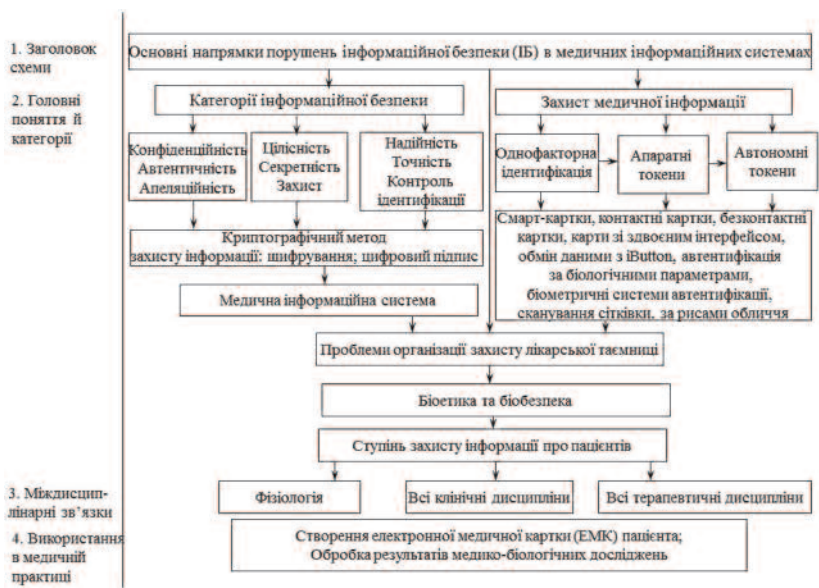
1. Заголовок схеми

2. Головні поняття й категорії

Основні напрямки порушень інформаційної безпеки (ІБ) в медичних інформаційних системах

Категорії інформаційної безпеки

Захист медичної інформації

Конфіденційність Автентичність Апеляційність

Цілісність Секретність Захист

Надійність Точність Контроль ідентифікації

Однофакторна ідентифікація

Апаратні токени

Автономні токени

Смарт-картки, контактні картки, безконтактні картки, карти зі здвоєним інтерфейсом, обмін даними з iButton, автентифікація за біологічними параметрами, біометричні системи автентифікації, сканування сітківки, за рисами обличчя

Криптографічний метод захисту інформації: шифрування; цифровий підпис

Медична інформаційна система

Проблеми організації захисту лікарської таємниці

Біоетика та біобезпека

Ступінь захисту інформації про пацієнтів

3. Міждисциплінарні зв'язки

Фізіологія

Всі клінічні дисципліни

Всі терапевтичні дисципліни

4. Використання в медичній практиці

Створення електронної медичної картки (ЕМК) пацієнта;
Обробка результатів медико-біологічних досліджень